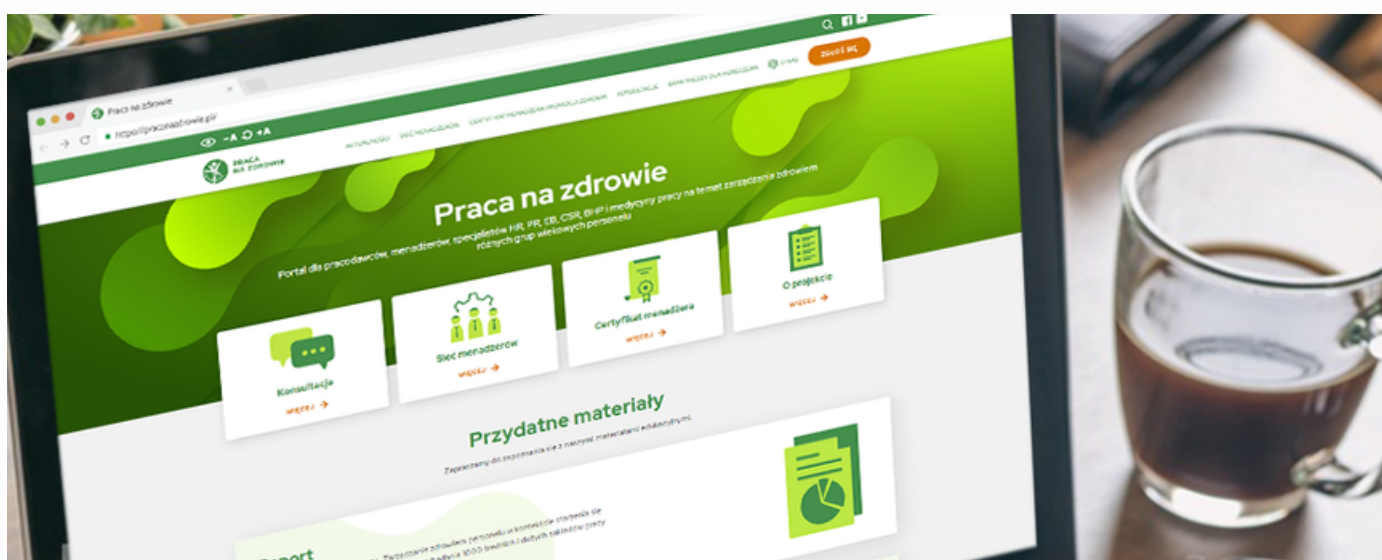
Praca na zdrowie
https://pracanazdrowie.gov.pl

ZGŁOŚ SIĘ

PRACA NA ZDROWIE

AKTUALNOŚCI SIEĆ MENADŻERÓW CERTYFIKAT MENADŻERA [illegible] KONSULTACJE BANK WIEDZY DLA MENADŻERA

Praca na zdrowie

Portal dla pracodawców, menadżerów, specjalistów HR, PR, EB, CSR, BHP i medycyny pracy na temat zarządzania zdrowiem różnych grup wiekowych personelu

Konsultacje
WIĘCEJ →

Sieć menadżerów
WIĘCEJ →

Certyfikat menadżera
WIĘCEJ →

O projekcie
WIĘCEJ →

Przydatne materiały

Zapraszamy do zapoznania się z naszymi materiałami edukacyjnymi.

Raport
Zarządzanie zdrowiem personelu w kontekście starzenia się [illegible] 1000 średnich i dużych zakładów pracy